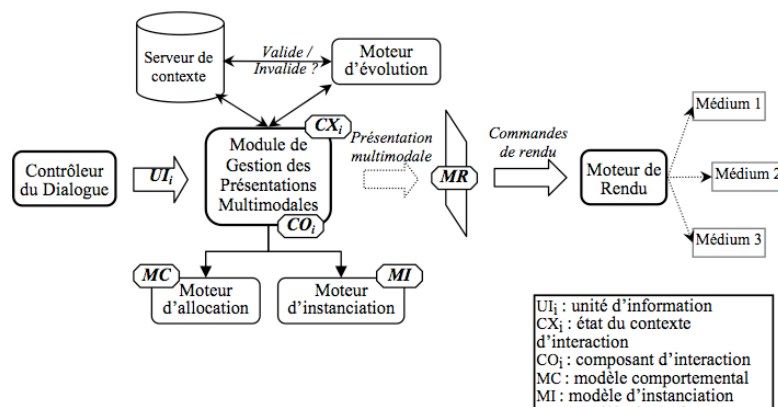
Serveur de contexte

Valide / Invalide ?

Moteur d'évolution

Contrôleur du Dialogue

$UI_i$

Module de Gestion des Présentations Multimodales

$CX_i$

$CO_i$

Présentation multimodale

MR

Commandes de rendu

Moteur de Rendu

Médium 1

Médium 2

Médium 3

MC

Moteur d'allocation

MI

Moteur d'instanciation

$UI_i$ : unité d'information
$CX_i$ : état du contexte d'interaction
$CO_i$ : composant d'interaction
MC : modèle comportemental
MI : modèle d'instanciation